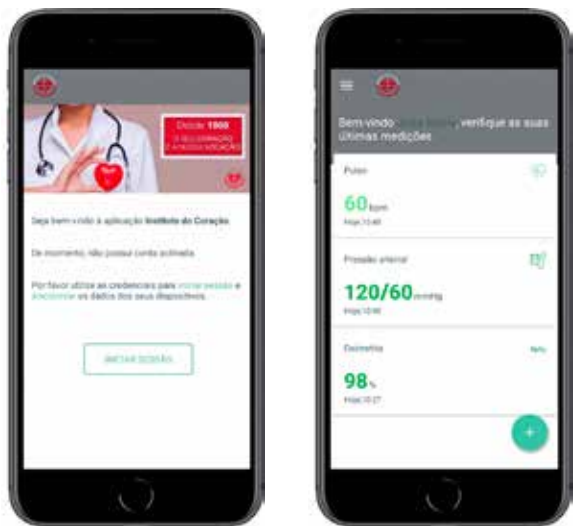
Desde 1908
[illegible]

Seja bem-vindo à aplicação Instituto do Coração.

De momento, não possui conta activada.

Por favor utilize as credenciais para iniciar sessão e sincronizar os dados dos seus dispositivos.

INICIAR SESSÃO

Bem-vindo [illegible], verifique as suas últimas medições

Pulso
60 bpm
Hoje 10:48

Pressão arterial
120/60 mmHg
Hoje 10:48

Oximetria
98 %
Hoje 10:27

+